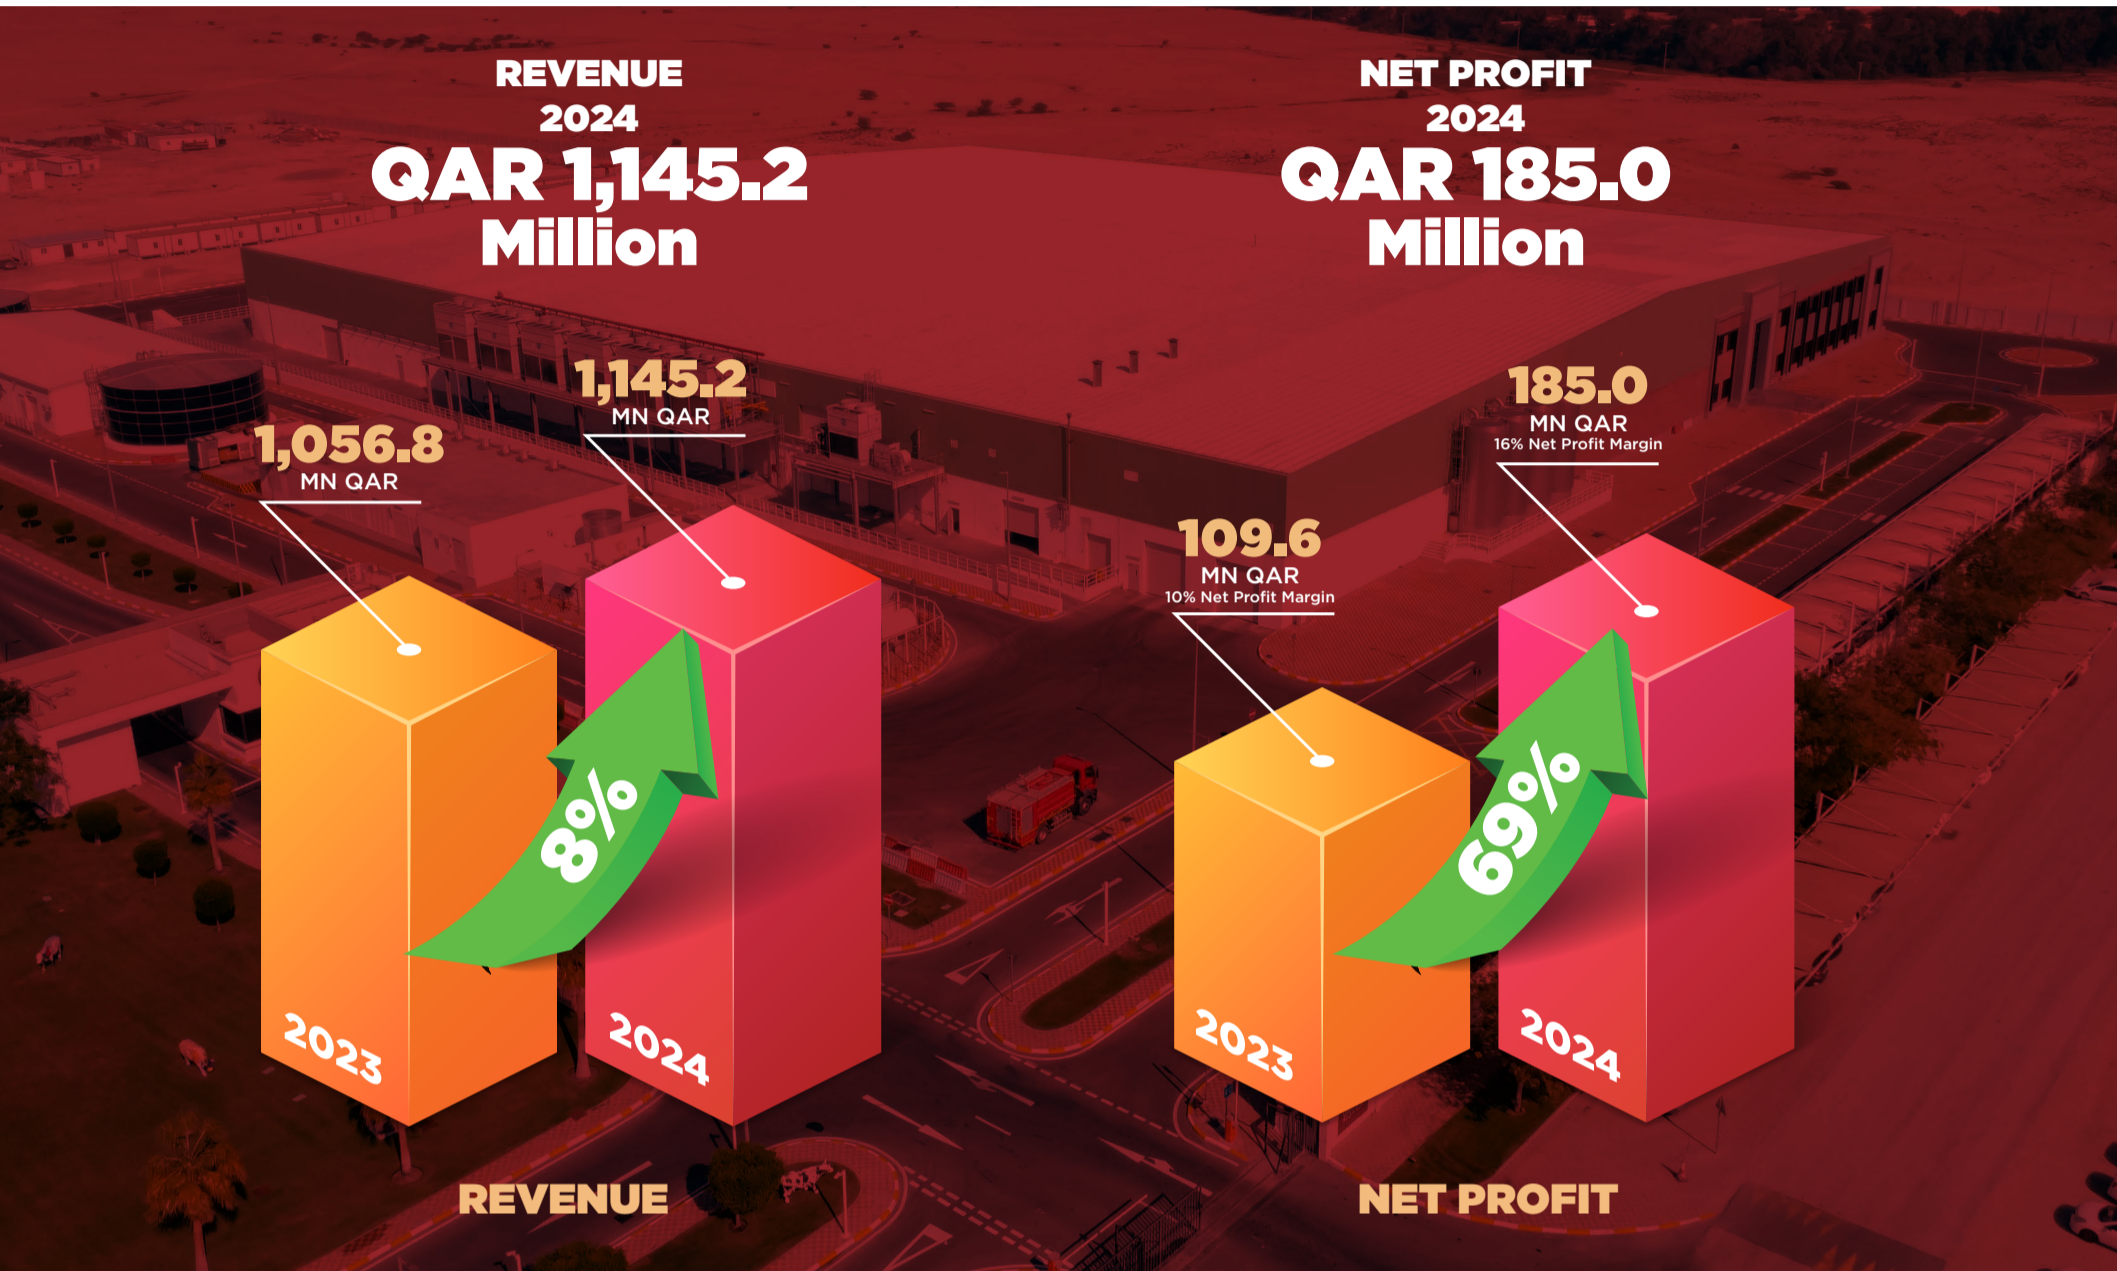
REVENUE
2024
QAR 1,145.2
Million

NET PROFIT
2024
QAR 185.0
Million

1,056.8
MN QAR

1,145.2
MN QAR

8%

2023

2024

REVENUE

109.6
MN QAR
10% Net Profit Margin

185.0
MN QAR
16% Net Profit Margin

69%

2023

2024

NET PROFIT